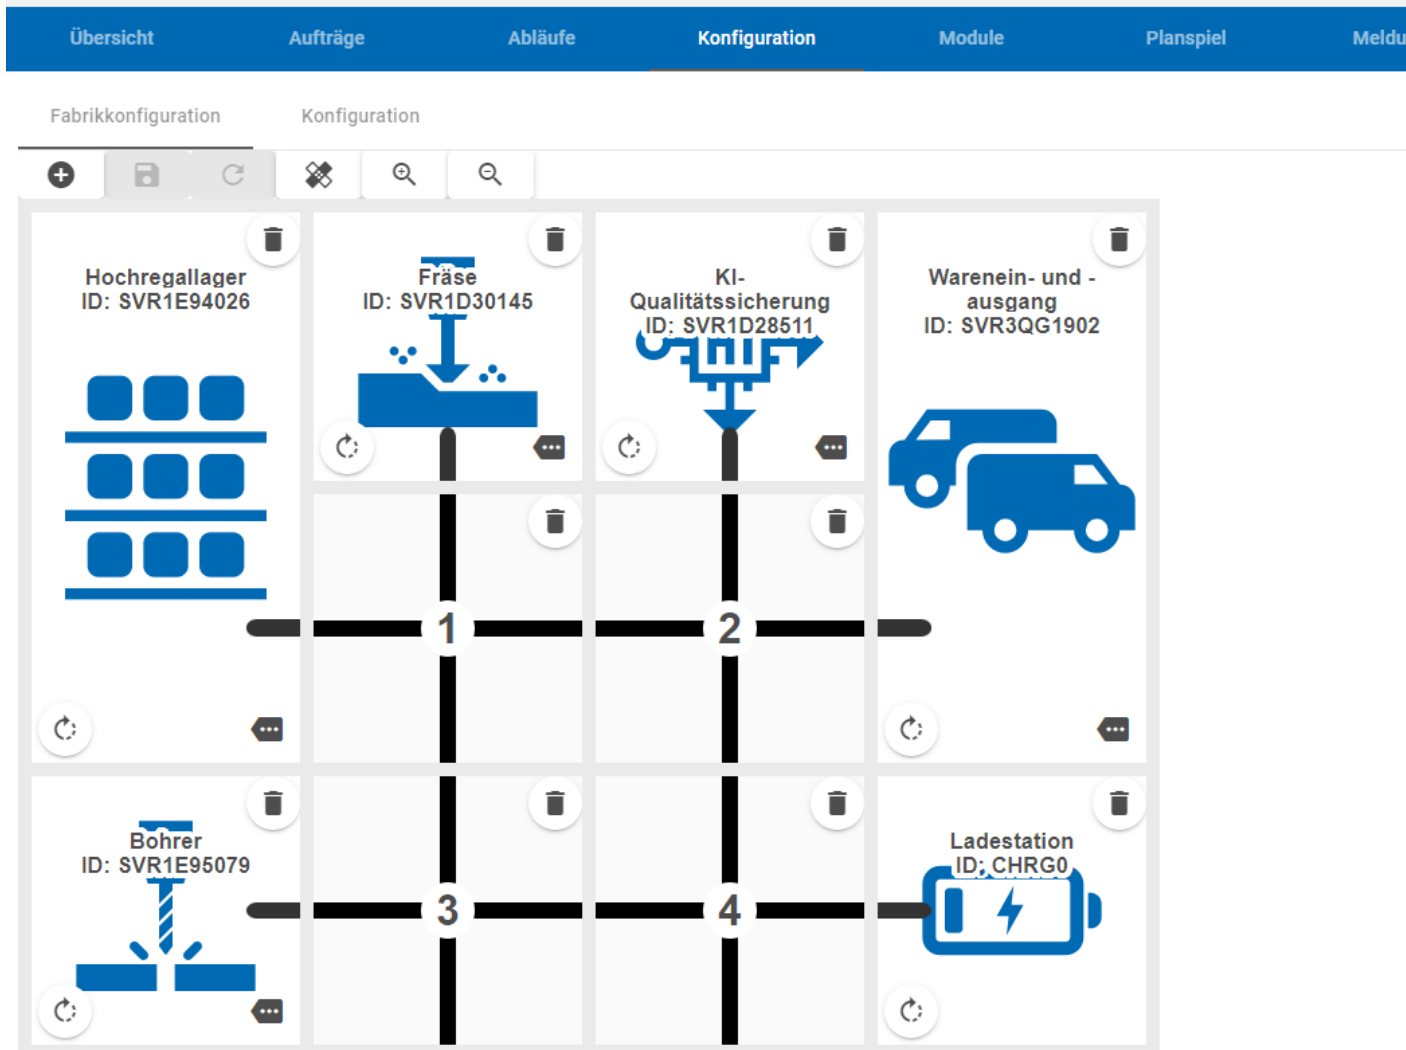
Übersicht Aufträge Abläufe Konfiguration Module Planspiel Meldu

Fabrikkonfiguration Konfiguration

Hochregallager
ID: SVR1E94026

Fräse
ID: SVR1D30145

KI-
Qualitätssicherung
ID: SVR1D28511

Warenein- und -
ausgang
ID: SVR3QG1902

1

2

Bohrer
ID: SVR1E95079

3

4

Ladestation
ID: CHRG0